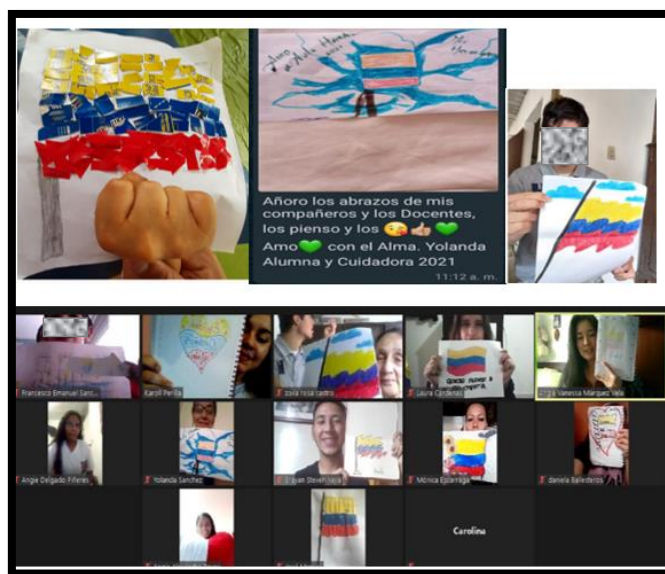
Añoro los abrazos de mis compañeros y los Docentes, los pienso y los 😘👍🏻💚 Amo💚 con el Alma. Yolanda Alumna y Cuidadora 2021
11:12 a. m.

Francisco Emanuel Sanc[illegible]
Karoll Perilla
Zoila rosa castro
Laura Cardenas
Leidy Vanessa Marquez Vela
Angie Delgado Piñeres
Yolanda Sanchez
Bryan Steven Vega
Mónica Esterraga
daniela Ballesteros
Carolina